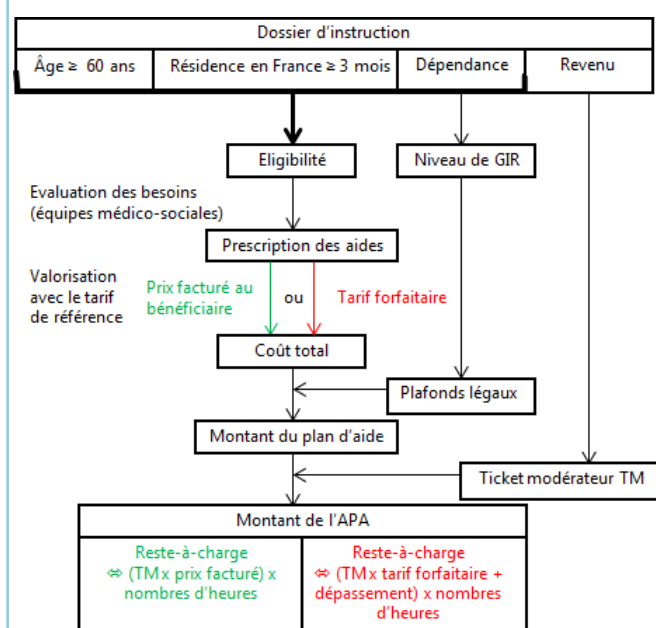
Dossier d'instruction

Âge ≥ 60 ans

Résidence en France ≥ 3 mois

Dépendance

Revenu

Eligibilité

Niveau de GIR

Evaluation des besoins (équipes médico-sociales)

Prescription des aides

Valorisation avec le tarif de référence

Prix facturé au bénéficiaire

ou

Tarif forfaitaire

Coût total

Plafonds légaux

Montant du plan d'aide

Ticket modérateur TM

Montant de l'APA

Reste-à-charge ⇔ (TM x prix facturé) x nombres d'heures

Reste-à-charge ⇔ (TM x tarif forfaitaire + dépassement) x nombres d'heures